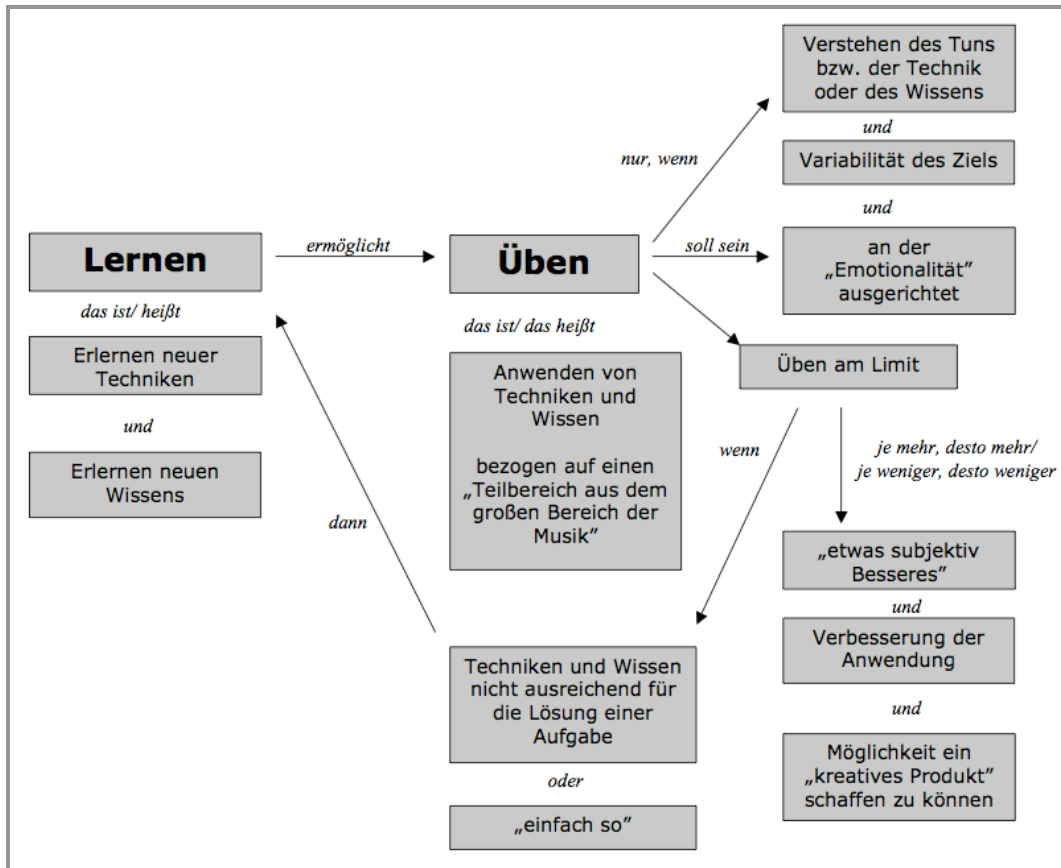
Lernen

ermöglicht

Üben

das ist/ heißt

Erlernen neuer Techniken

und

Erlernen neuen Wissens

das ist/ das heißt

Anwenden von Techniken und Wissen

bezogen auf einen „Teilbereich aus dem großen Bereich der Musik"

nur, wenn

Verstehen des Tuns bzw. der Technik oder des Wissens

und

Variabilität des Ziels

und

soll sein

an der „Emotionalität" ausgerichtet

Üben am Limit

wenn

je mehr, desto mehr/ je weniger, desto weniger

„etwas subjektiv Besseres"

und

Verbesserung der Anwendung

und

Möglichkeit ein „kreatives Produkt" schaffen zu können

dann

Techniken und Wissen nicht ausreichend für die Lösung einer Aufgabe

oder

„einfach so"